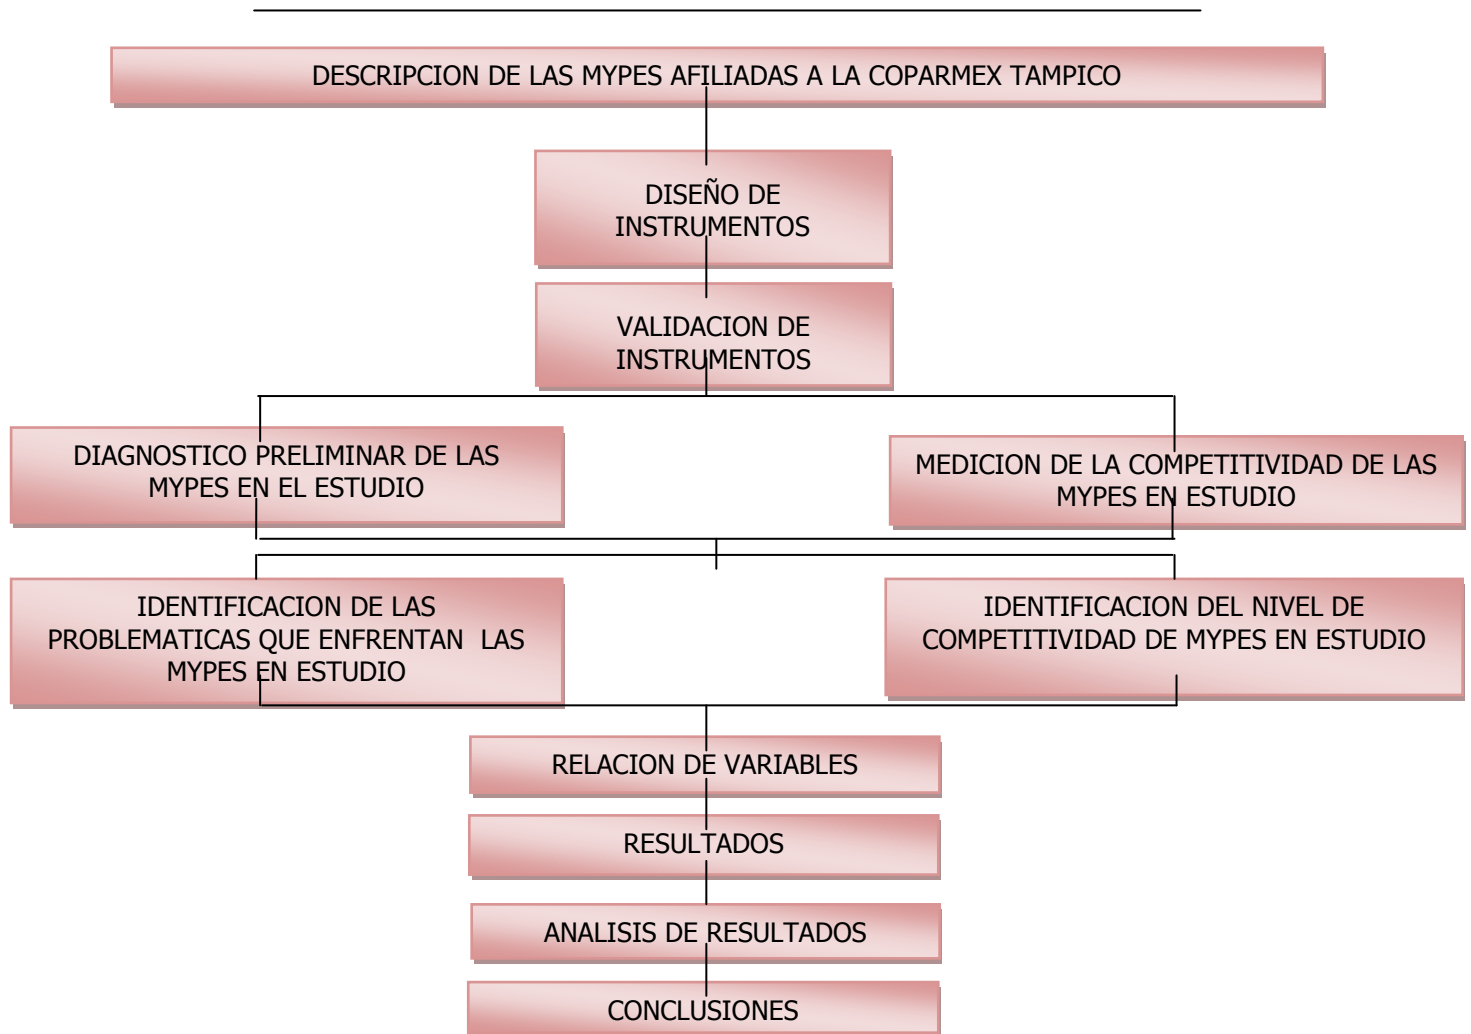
DESCRIPCION DE LAS MYPES AFILIADAS A LA COPARMEX TAMPICO

DISEÑO DE INSTRUMENTOS

VALIDACION DE INSTRUMENTOS

DIAGNOSTICO PRELIMINAR DE LAS MYPES EN EL ESTUDIO

MEDICION DE LA COMPETITIVIDAD DE LAS MYPES EN ESTUDIO

IDENTIFICACION DE LAS PROBLEMATICAS QUE ENFRENTAN LAS MYPES EN ESTUDIO

IDENTIFICACION DEL NIVEL DE COMPETITIVIDAD DE MYPES EN ESTUDIO

RELACION DE VARIABLES

RESULTADOS

ANALISIS DE RESULTADOS

CONCLUSIONES